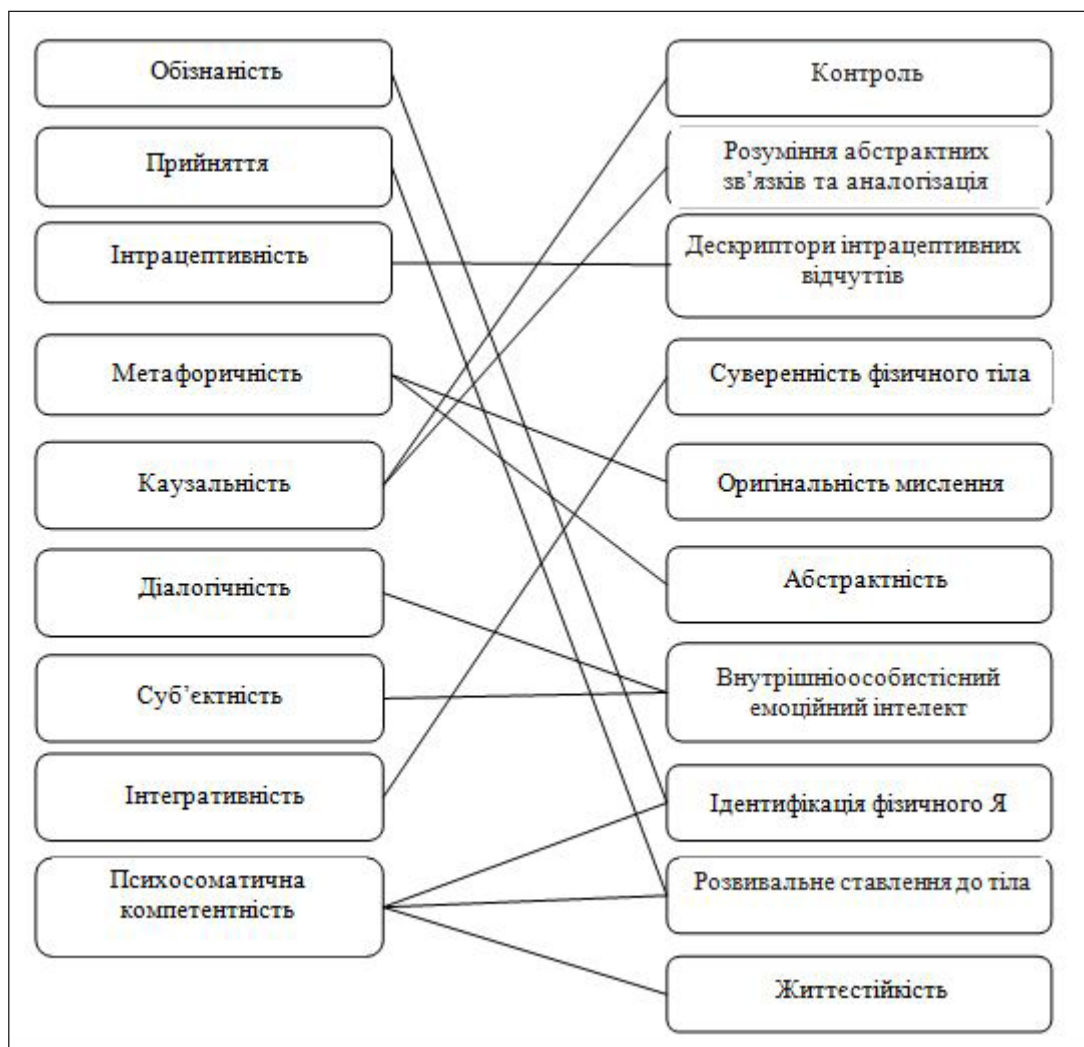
Обізнаність

Прийняття

Інтрацептивність

Метафоричність

Каузальність

Діалогічність

Суб’єктність

Інтегративність

Психосоматична компетентність

Контроль

Розуміння абстрактних зв’язків та аналогізація

Дескриптори інтрацептивних відчуттів

Суверенність фізичного тіла

Оригінальність мислення

Абстрактність

Внутрішніоособистісний емоційний інтелект

Ідентифікація фізичного Я

Розвивальне ставлення до тіла

Життестійкість